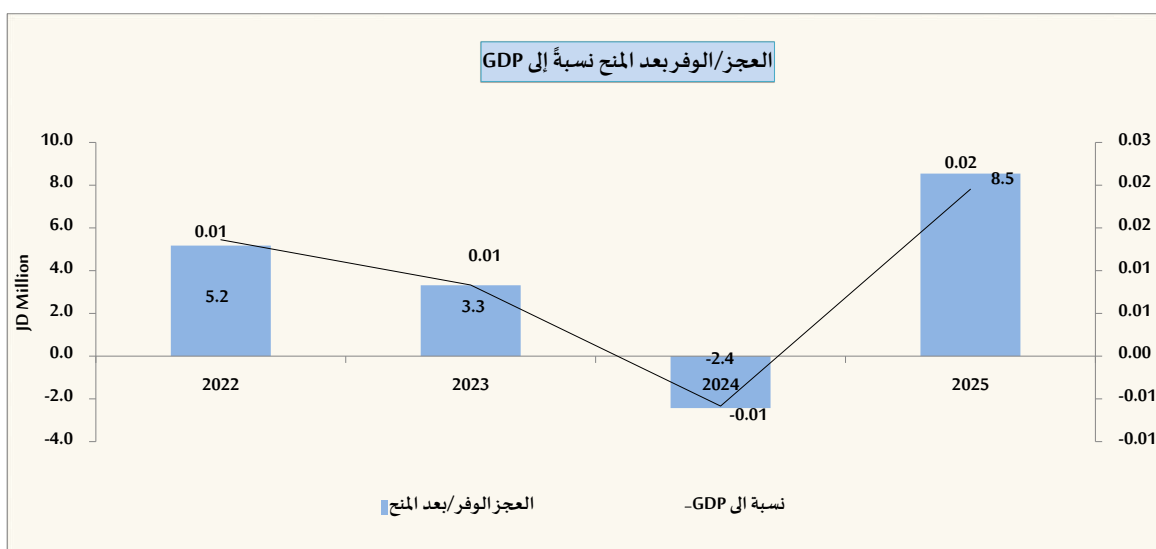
العجز/الوفربعد المنح نسبةً إلى GDP

10.0
8.0
6.0
4.0
2.0
0.0
-2.0
-4.0

JD Million

0.03
0.02
0.02
0.01
0.01
0.00
-0.01
-0.01

0.01
5.2
2022

0.01
3.3
2023

-2.4
2024
-0.01

0.02
8.5
2025

العجز الوفر/بعد المنح

نسبة الى GDP